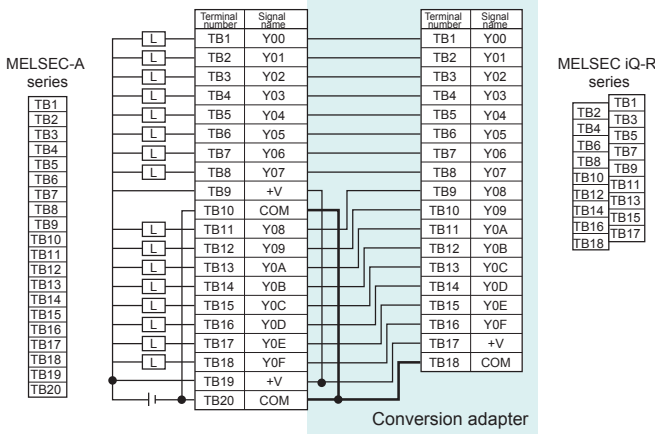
MELSEC-A series

TB1
TB2
TB3
TB4
TB5
TB6
TB7
TB8
TB9
TB10
TB11
TB12
TB13
TB14
TB15
TB16
TB17
TB18
TB19
TB20

| Terminal number | Signal name |
|---|---|
| TB1 | Y00 |
| TB2 | Y01 |
| TB3 | Y02 |
| TB4 | Y03 |
| TB5 | Y04 |
| TB6 | Y05 |
| TB7 | Y06 |
| TB8 | Y07 |
| TB9 | +V |
| TB10 | COM |
| TB11 | Y08 |
| TB12 | Y09 |
| TB13 | Y0A |
| TB14 | Y0B |
| TB15 | Y0C |
| TB16 | Y0D |
| TB17 | Y0E |
| TB18 | Y0F |
| TB19 | +V |
| TB20 | COM |

L
L
L
L
L
L
L
L
L
L
L
L
L
L
L
L

| Terminal number | Signal name |
|---|---|
| TB1 | Y00 |
| TB2 | Y01 |
| TB3 | Y02 |
| TB4 | Y03 |
| TB5 | Y04 |
| TB6 | Y05 |
| TB7 | Y06 |
| TB8 | Y07 |
| TB9 | Y08 |
| TB10 | Y09 |
| TB11 | Y0A |
| TB12 | Y0B |
| TB13 | Y0C |
| TB14 | Y0D |
| TB15 | Y0E |
| TB16 | Y0F |
| TB17 | +V |
| TB18 | COM |

Conversion adapter

MELSEC iQ-R series

TB1
TB2
TB3
TB4
TB5
TB6
TB7
TB8
TB9
TB10
TB11
TB12
TB13
TB14
TB15
TB16
TB17
TB18